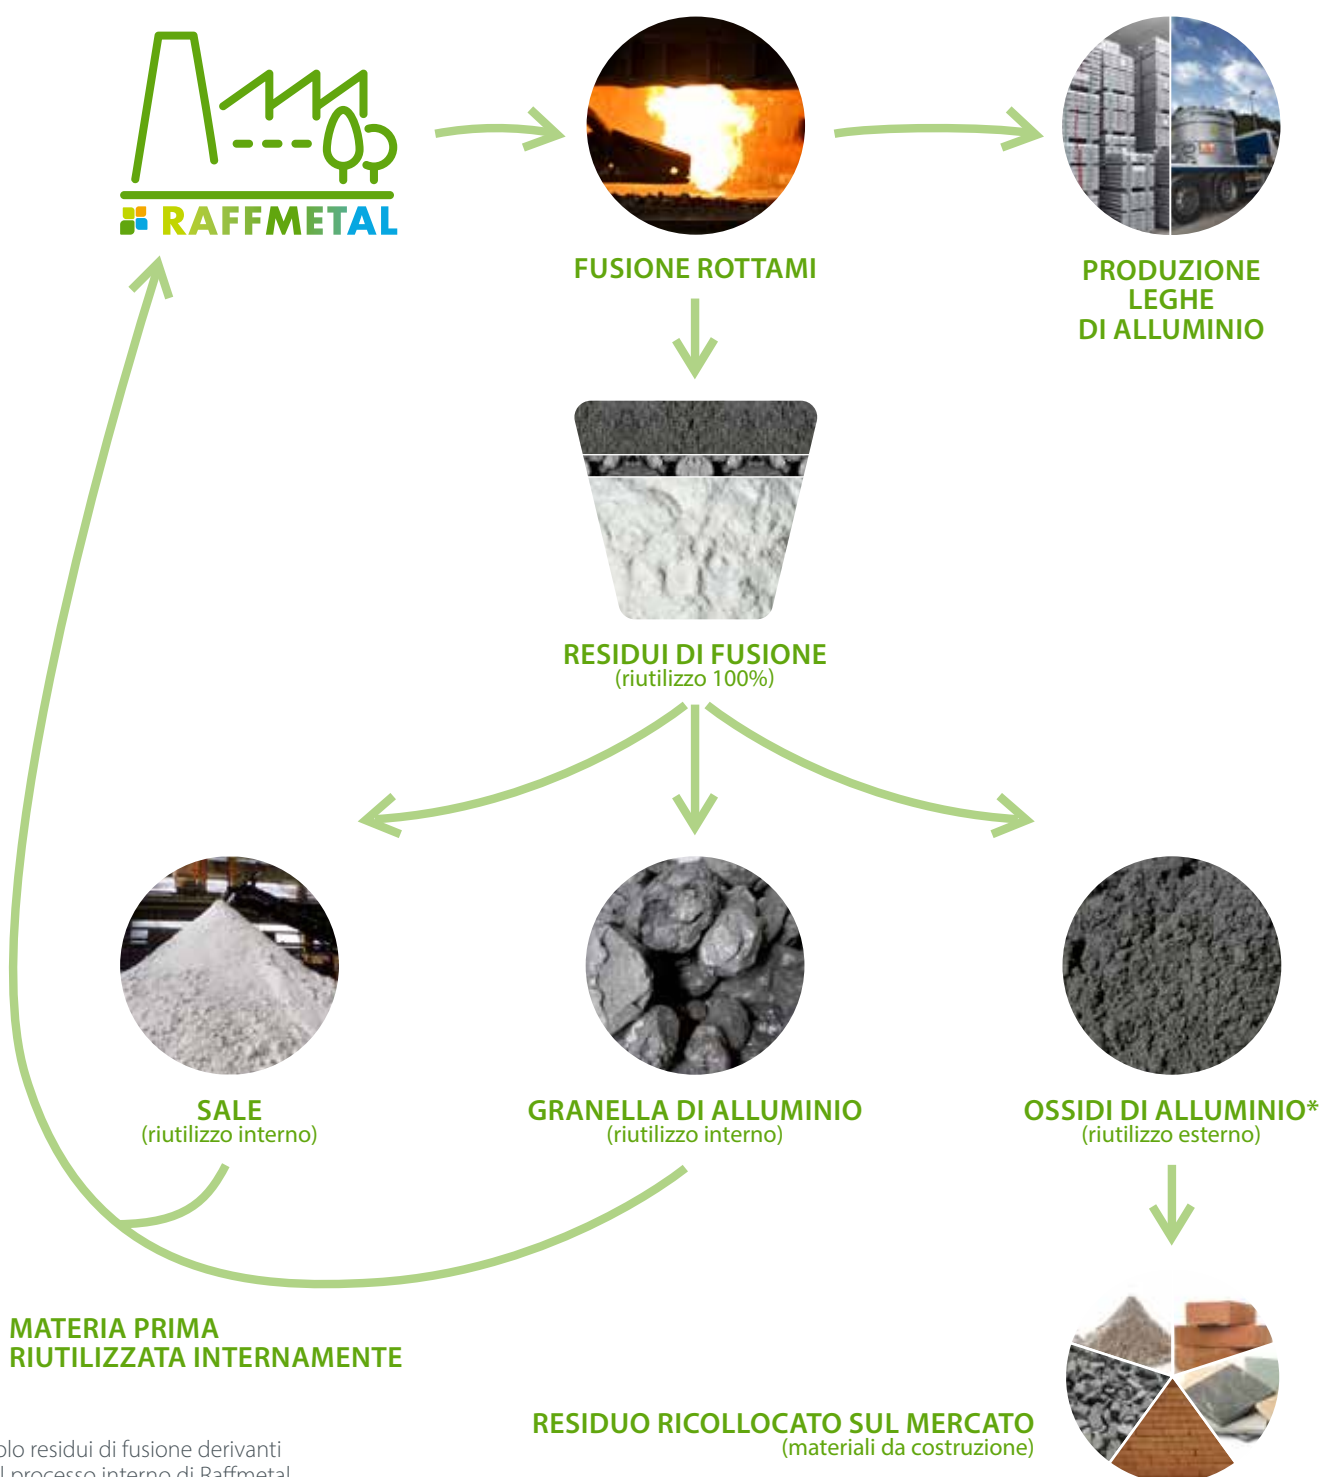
RAFFMETAL

FUSIONE ROTTAMI

PRODUZIONE LEGHE DI ALLUMINIO

RESIDUI DI FUSIONE
(riutilizzo 100%)

SALE
(riutilizzo interno)

GRANELLA DI ALLUMINIO
(riutilizzo interno)

OSSIDI DI ALLUMINIO*
(riutilizzo esterno)

MATERIA PRIMA RIUTILIZZATA INTERNAMENTE

RESIDUO RICOLLOCATO SUL MERCATO
(materiali da costruzione)

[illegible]olo residui di fusione derivanti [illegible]l processo interno di Raffmetal